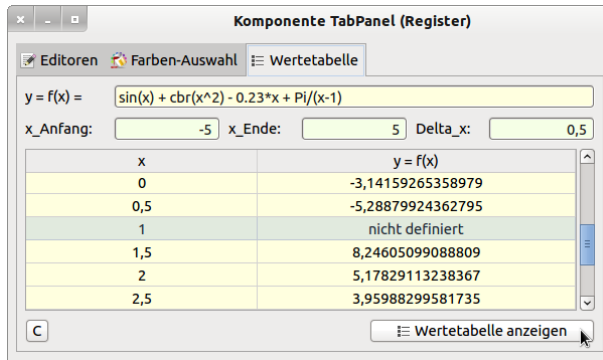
Komponente TabPanel (Register)

Editoren Farben-Auswahl Wertetabelle

y = f(x) = sin(x) + cbr(x^2) - 0.23*x + Pi/(x-1)

x_Anfang: -5 x_Ende: 5 Delta_x: 0,5

| x | y = f(x) |
|---|---|
| 0 | -3,14159265358979 |
| 0,5 | -5,28879924362795 |
| 1 | nicht definiert |
| 1,5 | 8,24605099088809 |
| 2 | 5,17829113238367 |
| 2,5 | 3,95988299581735 |

C

Wertetabelle anzeigen